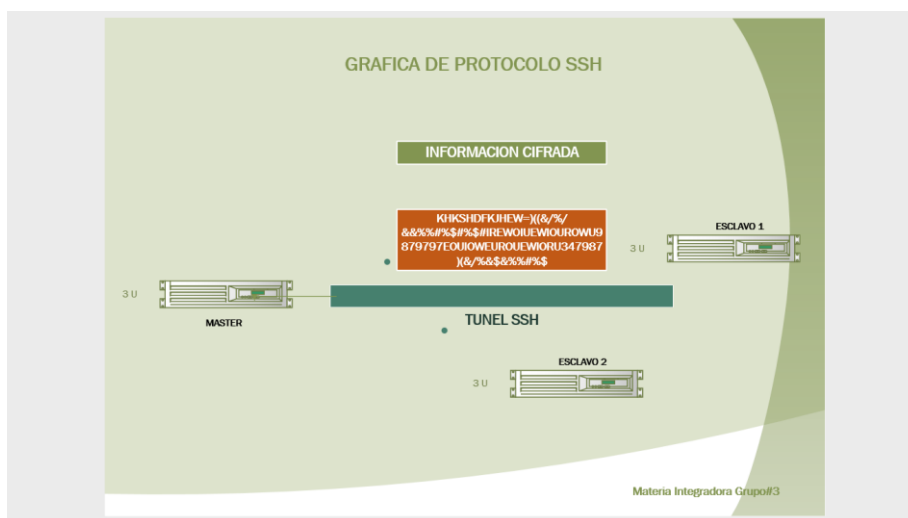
GRAFICA DE PROTOCOLO SSH

INFORMACION CIFRADA

KHKSHDFKJHEW=)((&/%/ &&%%#%$#%$#IREWOIUEWIOUROWU9 879797EOUIOWEURUEWIORU347987 )(&/%&$&%%#%$

ESCLAVO 1

3 U

3 U

MASTER

TUNEL SSH

ESCLAVO 2

3 U

Materia Integradora Grupo#3